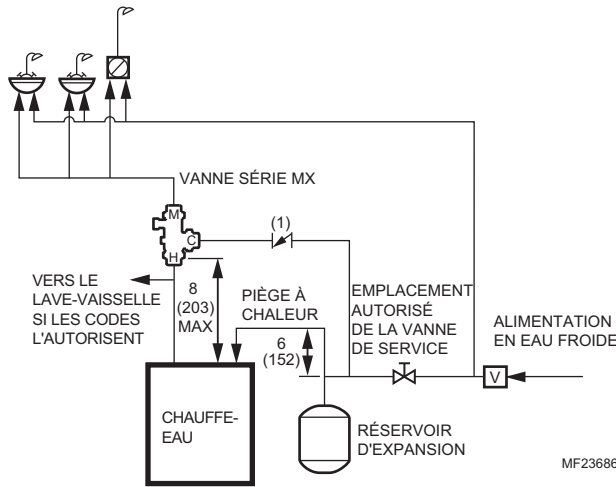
VANNE SÉRIE MX

M

C

H

(1)

VERS LE LAVE-VAISSELLE SI LES CODES L'AUTORISENT

8 (203) MAX

PIÈGE À CHALEUR

6 (152)

EMPLACEMENT AUTORISÉ DE LA VANNE DE SERVICE

ALIMENTATION EN EAU FROIDE

V

CHAUFFE-EAU

RÉSERVOIR D'EXPANSION

MF23686